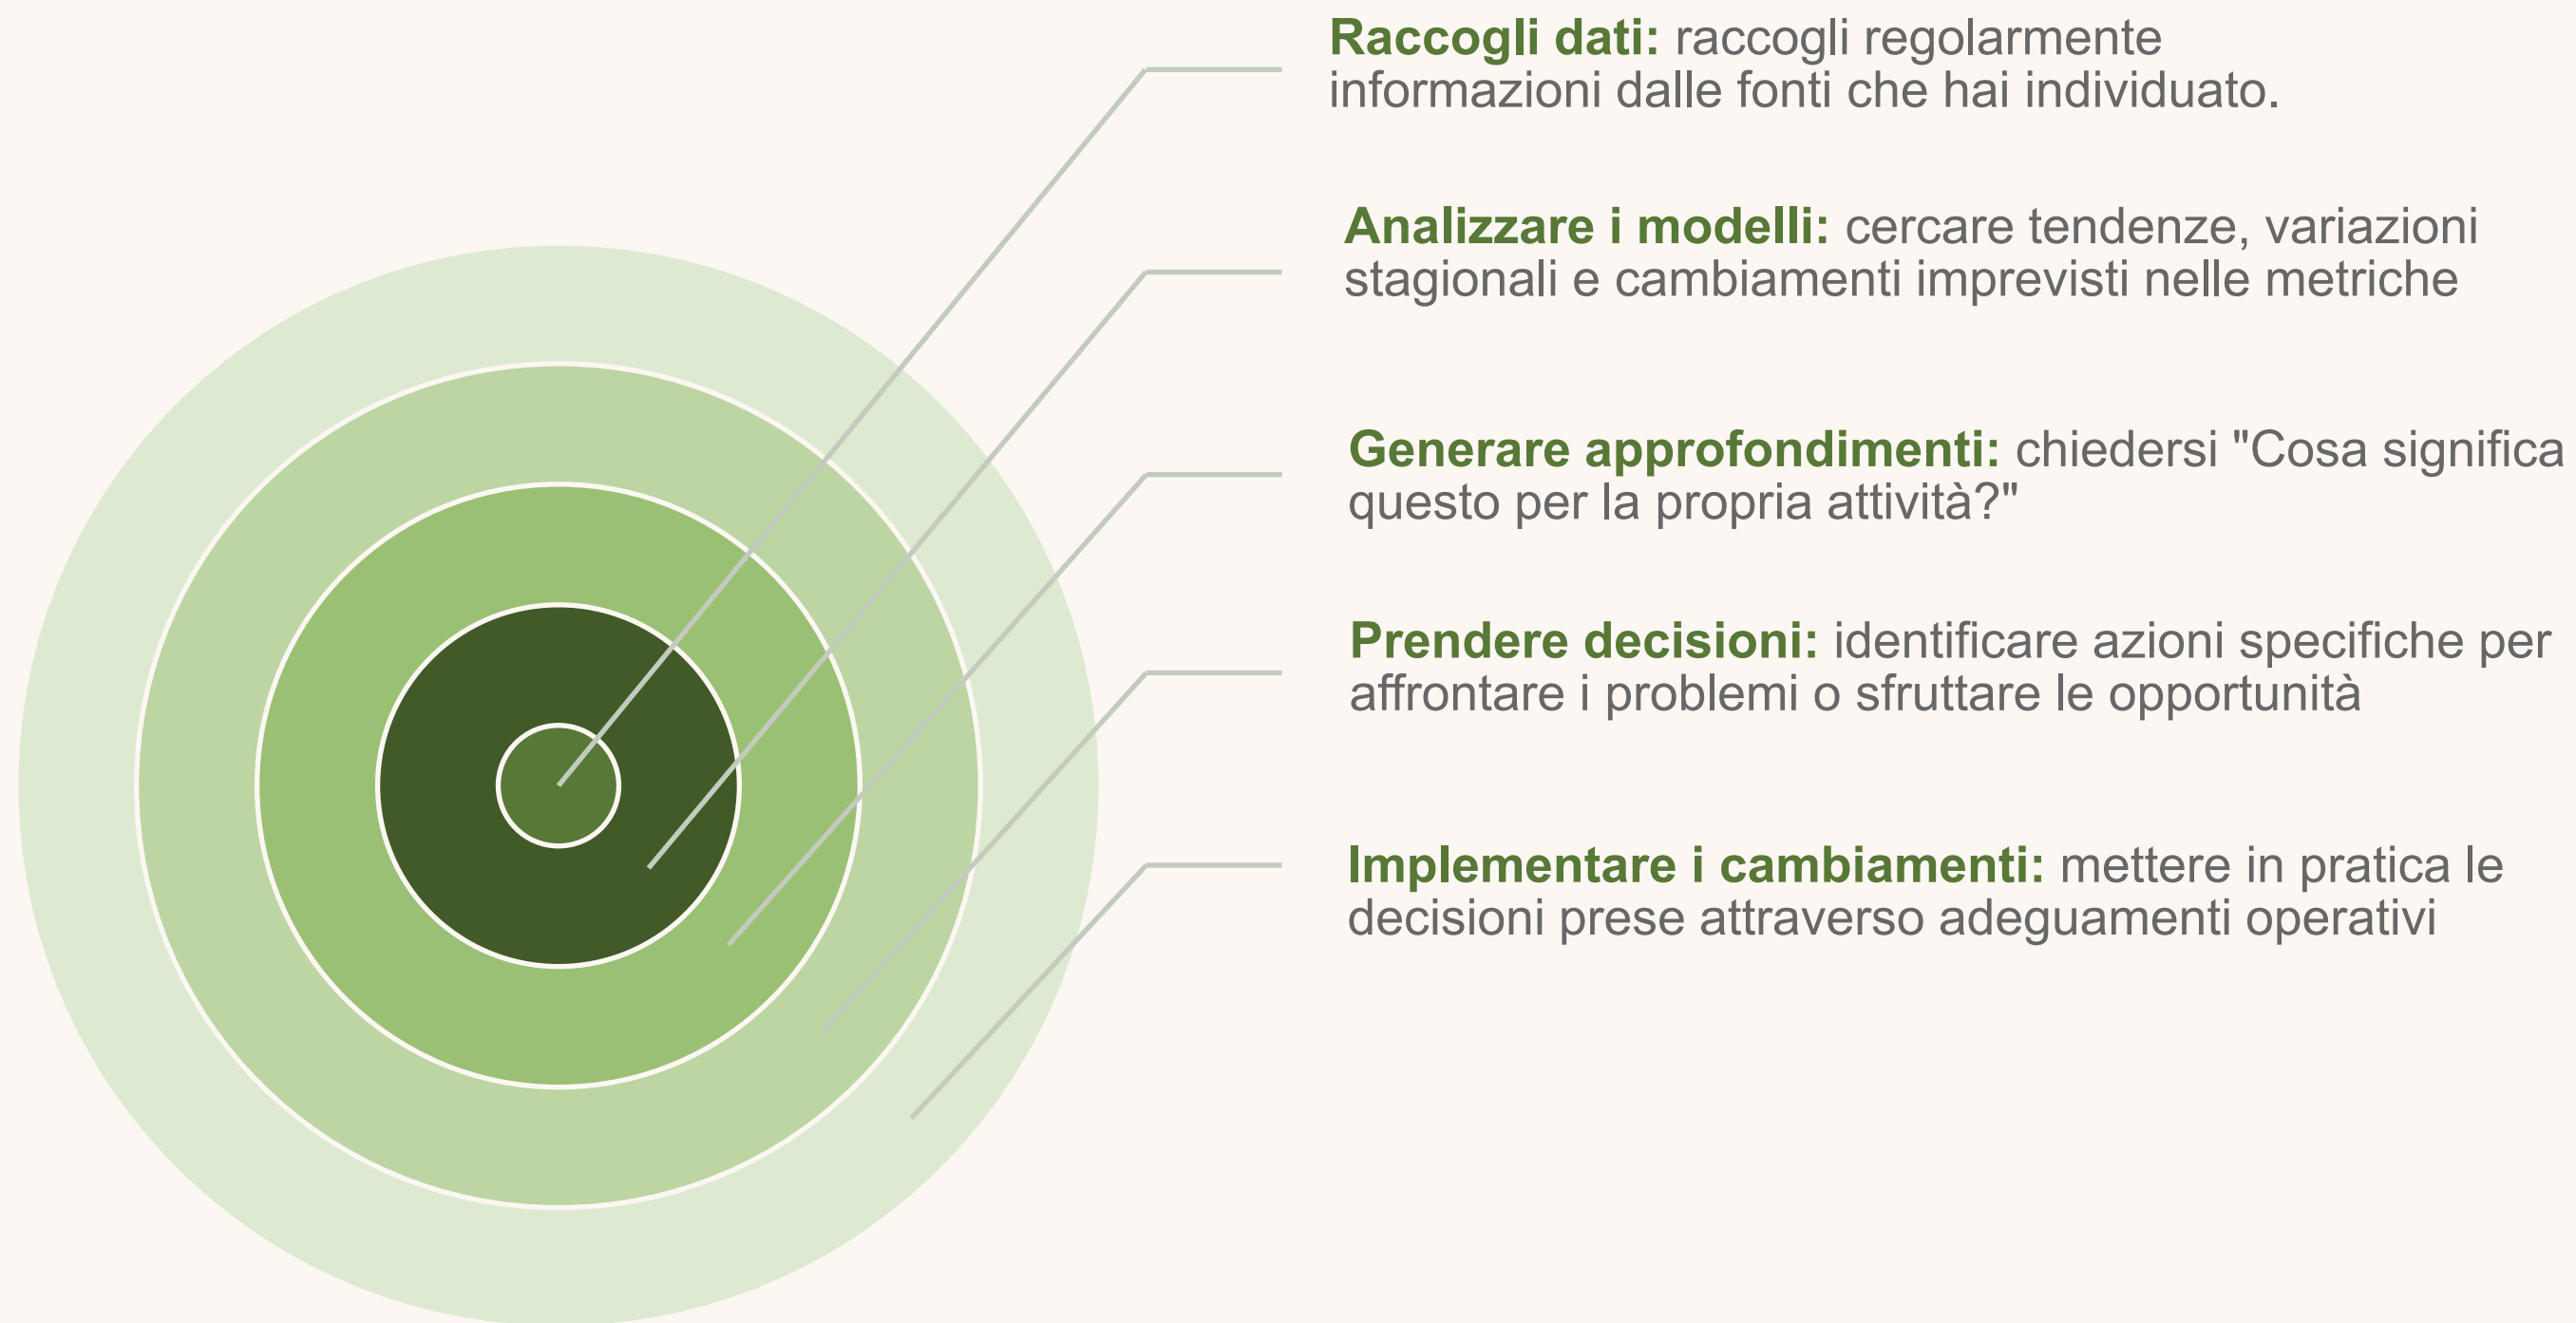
**Raccogli dati:** raccogli regolarmente informazioni dalle fonti che hai individuato.

**Analizzare i modelli:** cercare tendenze, variazioni stagionali e cambiamenti imprevisti nelle metriche

**Generare approfondimenti:** chiedersi "Cosa significa questo per la propria attività?"

**Prendere decisioni:** identificare azioni specifiche per affrontare i problemi o sfruttare le opportunità

**Implementare i cambiamenti:** mettere in pratica le decisioni prese attraverso adeguamenti operativi